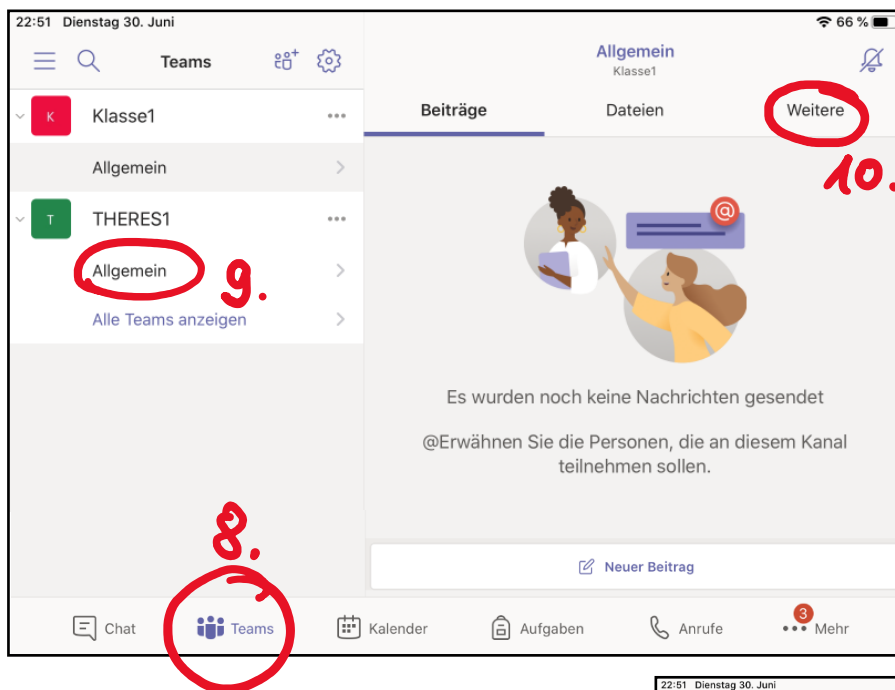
22:51 Dienstag 30. Juni

66 %

Teams

Allgemein
Klasse1

Beiträge Dateien Weitere

10.

K Klasse1 ···

Allgemein

T THERES1 ···

Allgemein

9.

Alle Teams anzeigen

@

Es wurden noch keine Nachrichten gesendet

@Erwähnen Sie die Personen, die an diesem Kanal teilnehmen sollen.

8.

Neuer Beitrag

Chat Teams Kalender Aufgaben Anrufe 3 Mehr

22:51 Dienstag 30. Juni